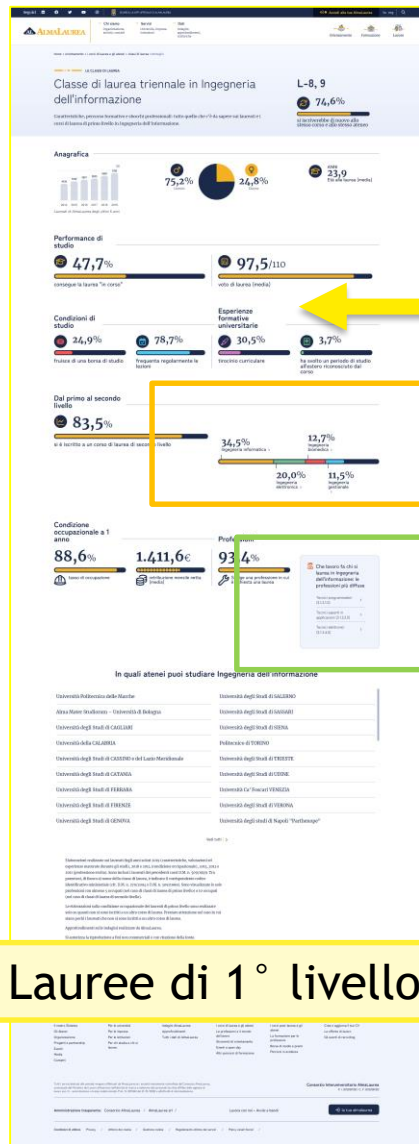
ALMALAUREA

Classe di laurea triennale in Ingegneria dell'informazione

L-8, 9

74,6%

Anagrafica

75,2%

24,8%

23,9

Performance di studio

47,7%

consegue la laurea "in corso"

97,5/110

voto di laurea (medio)

Condizioni di studio

24,9%

78,7%

Esperienze formative universitarie

30,5%

3,7%

Dal primo al secondo livello

83,5%

si è iscritto a un corso di laurea di secondo livello

34,5%

12,7%

20,0%

11,5%

Condizione occupazionale a 1 anno

88,6%

tasso di occupazione

1.411,6€

93,4%

In quali atenei puoi studiare Ingegneria dell'informazione

| | |
|---|---|
| Università Politecnica delle Marche | Università degli Studi di SALERNO |
| Alma Mater Studiorum – Università di Bologna | Università degli Studi di SASSARI |
| Università degli Studi di CAGLIARI | Università degli Studi di SIENA |
| Università della CALABRIA | Politecnico di TORINO |
| Università degli Studi di CASSINO e del Lazio Meridionale | Università degli Studi di TRIESTE |
| Università degli Studi di CATANIA | Università degli Studi di UDINE |
| Università degli Studi di FERRARA | Università Ca' Foscari VENEZIA |
| Università degli Studi di FIRENZE | Università degli Studi di VERONA |
| Università degli Studi di GENOVA | Università degli Studi di Napoli "Parthenope" |

Lauree di 1° livello